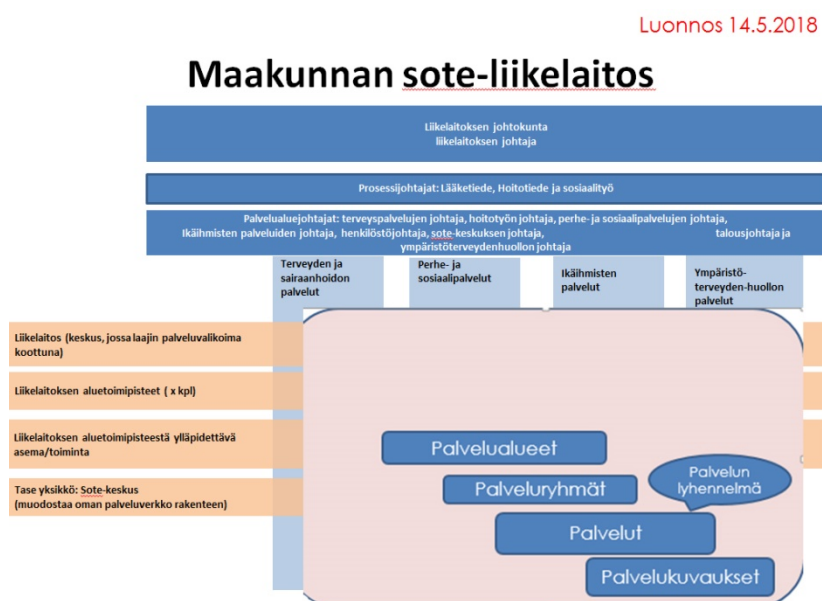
Luonnos 14.5.2018

Maakunnan sote-liikelaitos

Liikelaitoksen johtokunta
liikelaitoksen johtaja

Prosessijohtajat: Lääketiede, Hoitotiede ja sosiaalityö

Palvelualuejohtajat: terveyspalvelujen johtaja, hoitotyön johtaja, perhe- ja sosiaalipalvelujen johtaja, Ikäihmisten palveluiden johtaja, henkilöstöjohtaja, sote-keskuksen johtaja, talousjohtaja ja ympäristöterveydenhuollon johtaja

Terveyden ja sairaanhoidon palvelut

Perhe- ja sosiaalipalvelut

Ikäihmisten palvelut

Ympäristö-terveyden-huollon palvelut

Liikelaitos (keskus, jossa laajin palveluvalikoima koottuna)

Liikelaitoksen aluetoimipisteet ( x kpl)

Liikelaitoksen aluetoimipisteestä ylläpidettävä asema/toiminta

Tase yksikkö: Sote-keskus (muodostaa oman palveluverkko rakenteen)

Palvelualueet

Palveluryhmät

Palvelun lyhennelmä

Palvelut

Palvelukuvaukset